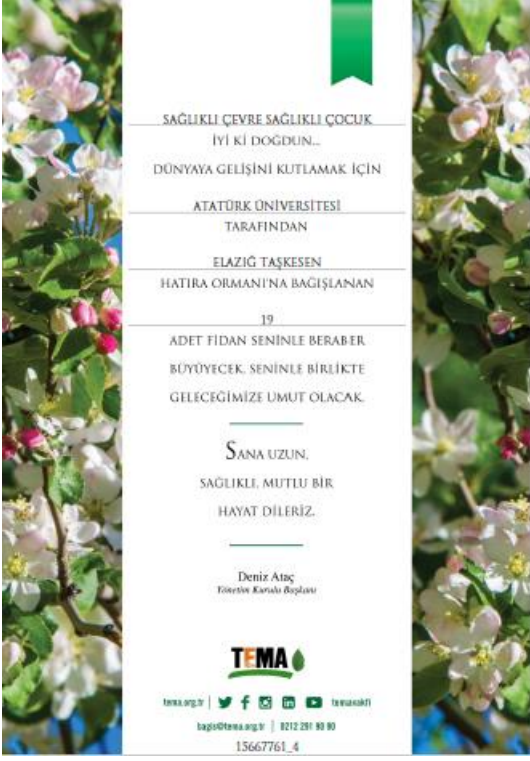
SAĞLIKLI ÇEVRE SAĞLIKLI ÇOCUK

İYİ Kİ DOĞDUN...

DÜNYAYA GELİŞİNİ KUTLAMAK İÇİN

ATATÜRK ÜNİVERSİTESİ

TARAFINDAN

ELAZIĞ TAŞKESEN

HATIRA ORMANI'NA BAĞIŞLANAN

19

ADET FİDAN SENİNLE BERABER BÜYÜYECEK, SENİNLE BİRLİKTE GELECEĞİMİZE UMUT OLACAK.

SANA UZUN, SAĞLIKLI, MUTLU BİR HAYAT DİLERİZ.

Deniz Ataç
Yönetim Kurulu Başkanı

TEMA

tema.org.tr | temavakfi

bagis@tema.org.tr | 0212 291 90 90

15667761_4